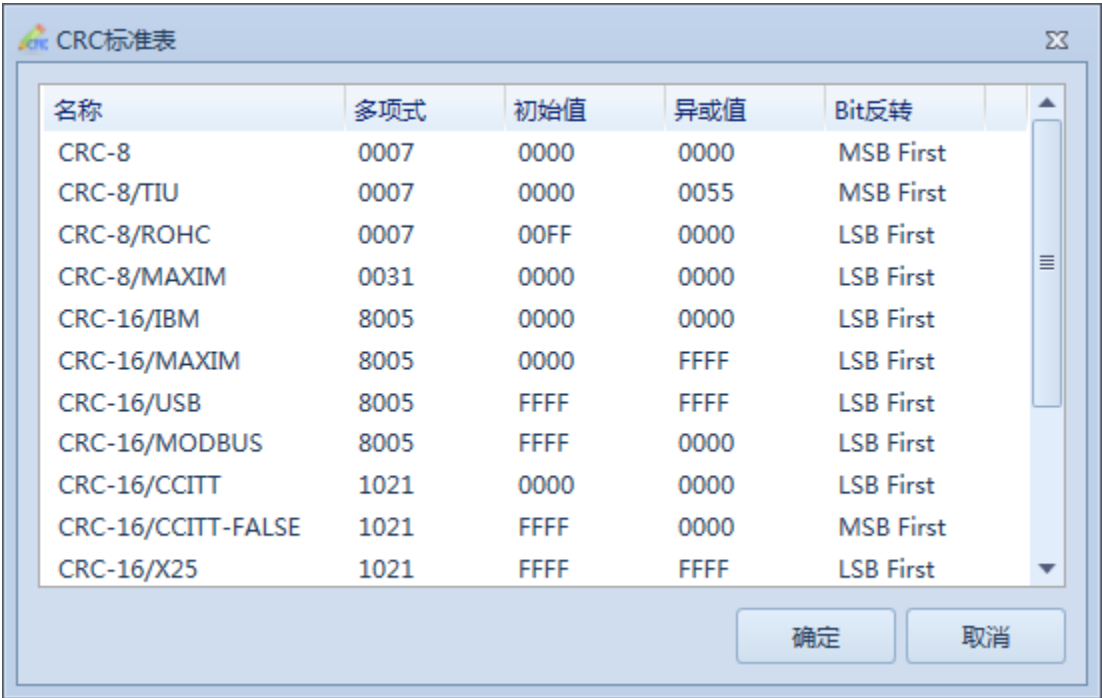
CRC标准表

| 名称 | 多项式 | 初始值 | 异或值 | Bit反转 |
|---|---|---|---|---|
| CRC-8 | 0007 | 0000 | 0000 | MSB First |
| CRC-8/TIU | 0007 | 0000 | 0055 | MSB First |
| CRC-8/ROHC | 0007 | 00FF | 0000 | LSB First |
| CRC-8/MAXIM | 0031 | 0000 | 0000 | LSB First |
| CRC-16/IBM | 8005 | 0000 | 0000 | LSB First |
| CRC-16/MAXIM | 8005 | 0000 | FFFF | LSB First |
| CRC-16/USB | 8005 | FFFF | FFFF | LSB First |
| CRC-16/MODBUS | 8005 | FFFF | 0000 | LSB First |
| CRC-16/CCITT | 1021 | 0000 | 0000 | LSB First |
| CRC-16/CCITT-FALSE | 1021 | FFFF | 0000 | MSB First |
| CRC-16/X25 | 1021 | FFFF | FFFF | LSB First |

确定 取消